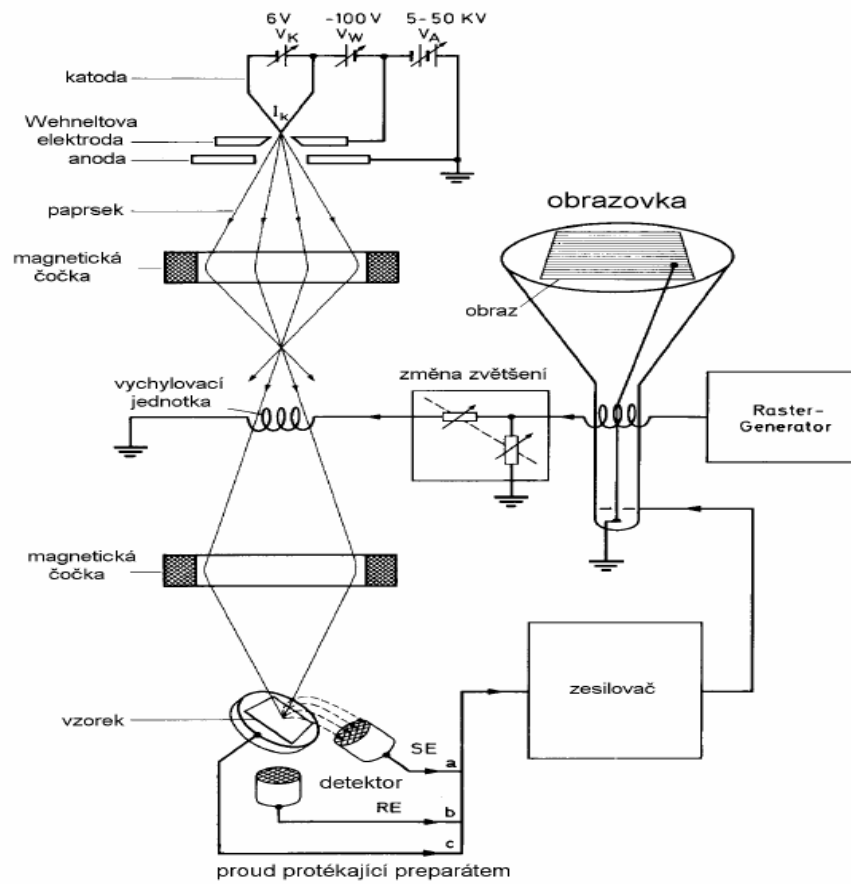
6V
$V_K$
-100 V
$V_W$
5-50 KV
$V_A$

katoda
$I_K$
Wehneltova elektroda
anoda
paprsek
magnetická čočka

obrazovka
obraz

vychylovací jednotka
změna zvětšení
Raster-Generator

magnetická čočka

zesilovač

vzorek
SE
detektor
a
RE
b
c
proud protékající preparátem